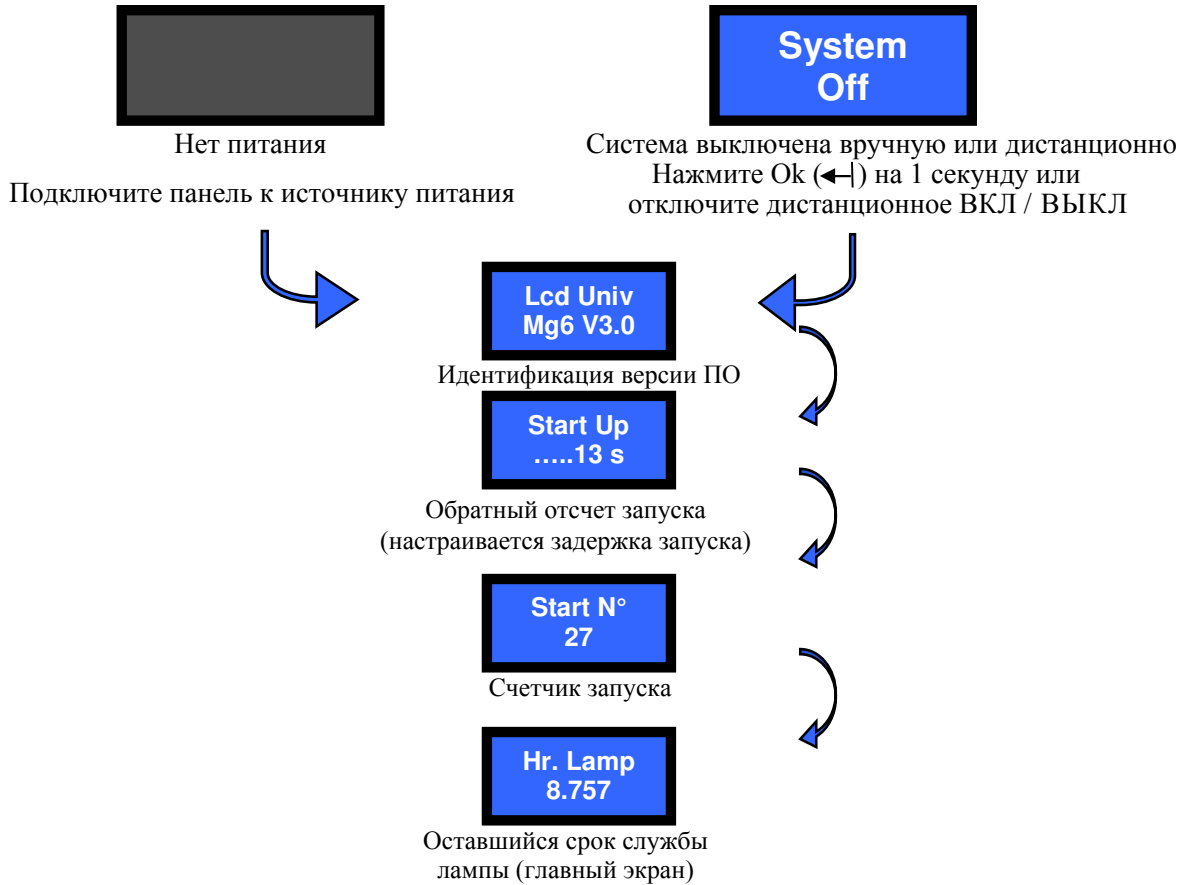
Нет питания

Подключите панель к источнику питания

System Off

Система выключена вручную или дистанционно
Нажмите Ok (↵) на 1 секунду или отключите дистанционное ВКЛ / ВЫКЛ

Lcd Univ
Mg6 V3.0

Идентификация версии ПО

Start Up
…..13 s

Обратный отсчет запуска
(настраивается задержка запуска)

Start N°
27

Счетчик запуска

Hr. Lamp
8.757

Оставшийся срок службы лампы (главный экран)